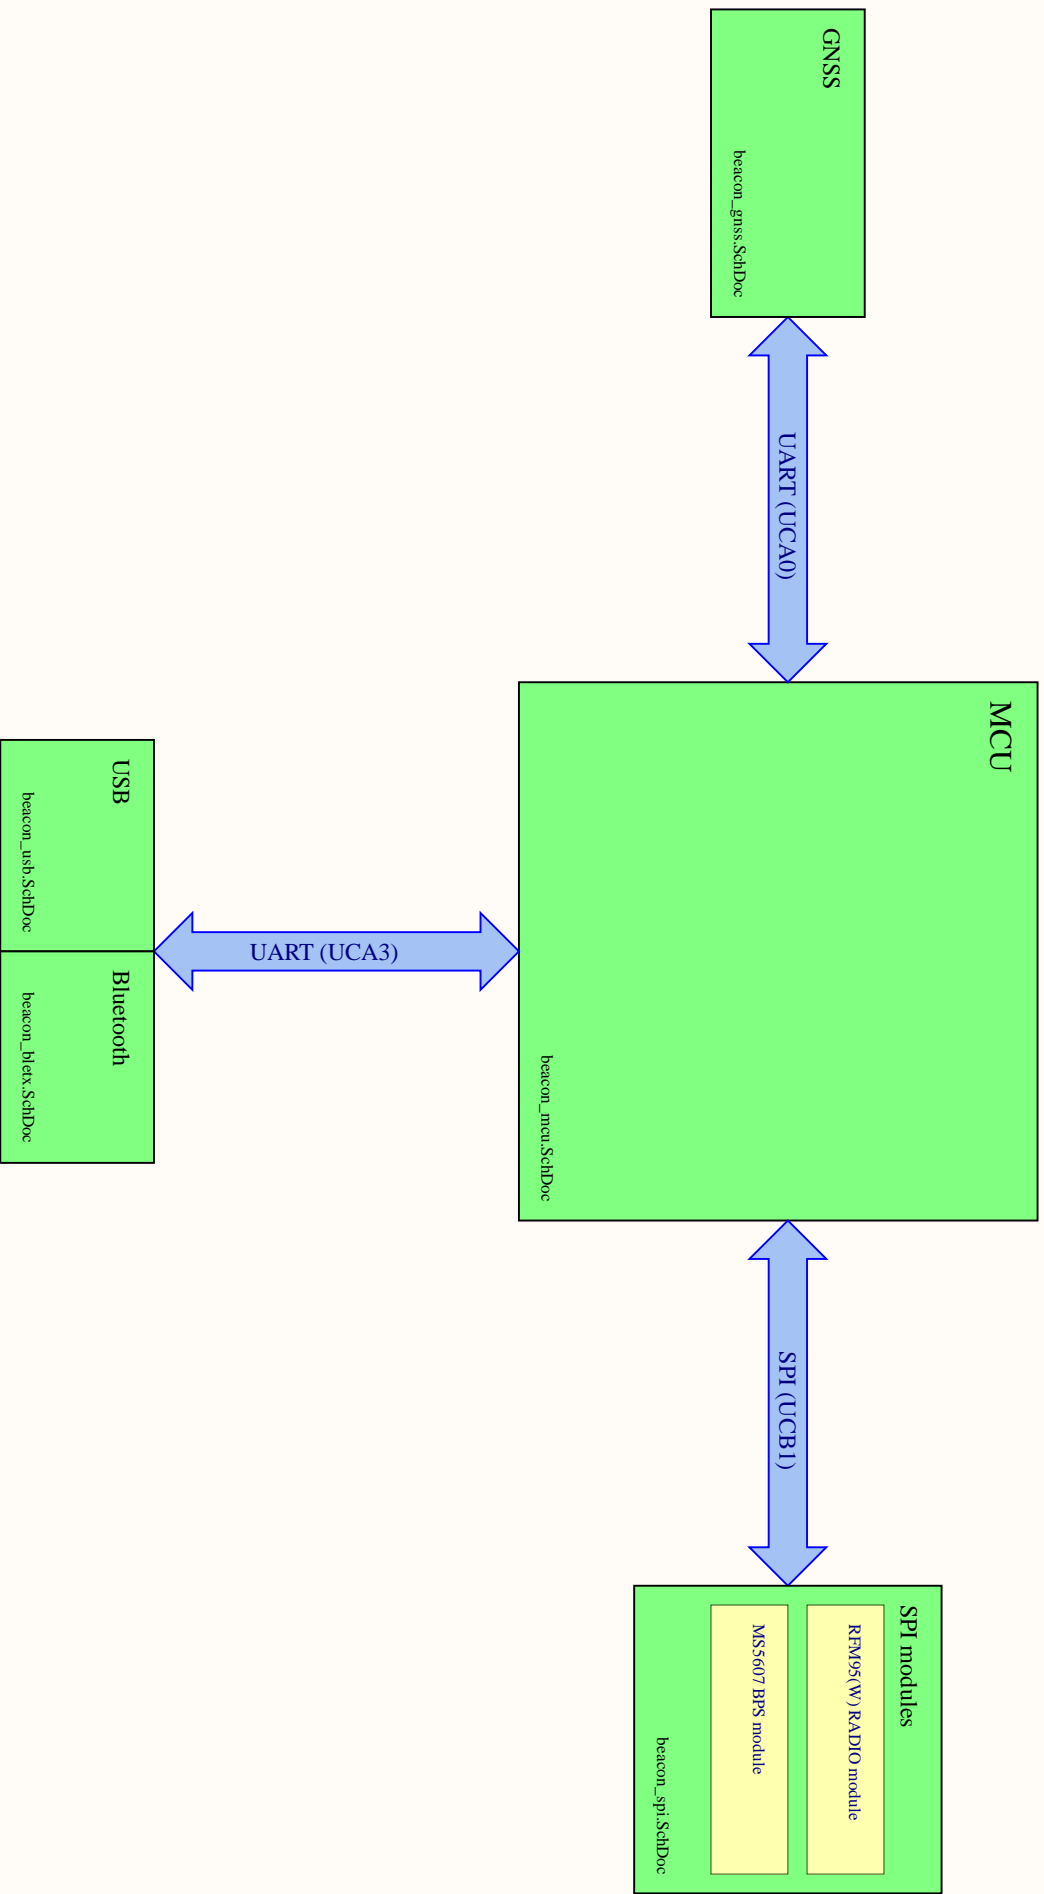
GNSS

beacon_gnss.SchDoc

UART (UCA0)

MCU

beacon_mcu.SchDoc

USB

beacon_usb.SchDoc

UART (UCA3)

Bluetooth

beacon_bletx.SchDoc

SPI (UCB1)

SPI modules

RFM95(W) RADIO module

MS5607 BPS module

beacon_spi.SchDoc